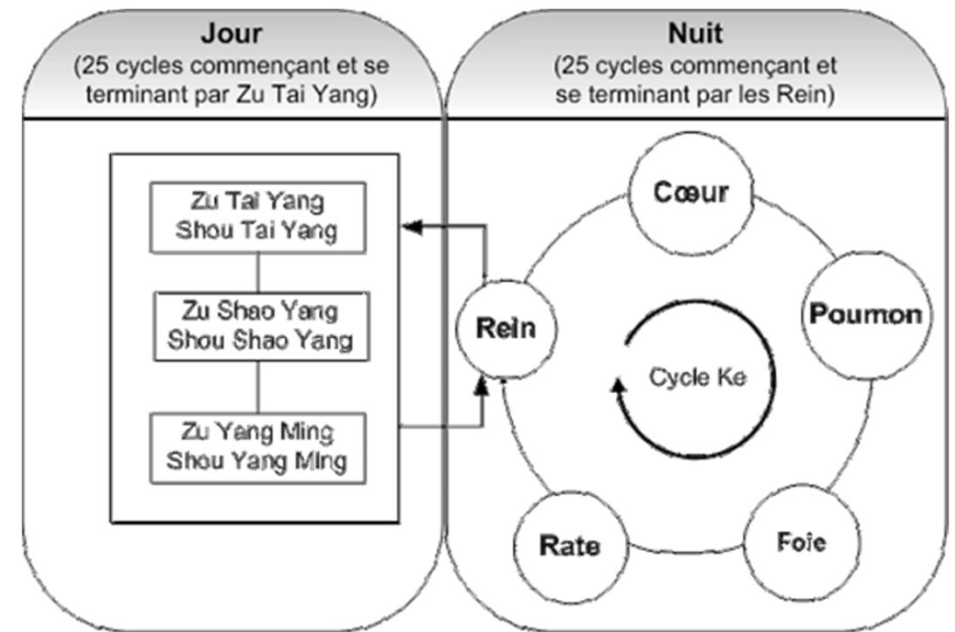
Jour
(25 cycles commençant et se terminant par Zu Tai Yang)

Zu Tai Yang
Shou Tai Yang

Zu Shao Yang
Shou Shao Yang

Zu Yang Ming
Shou Yang Ming

Nuit
(25 cycles commençant et se terminant par les Rein)

Cœur

Poumon

Rein

Cycle Ke

Rate

Foie